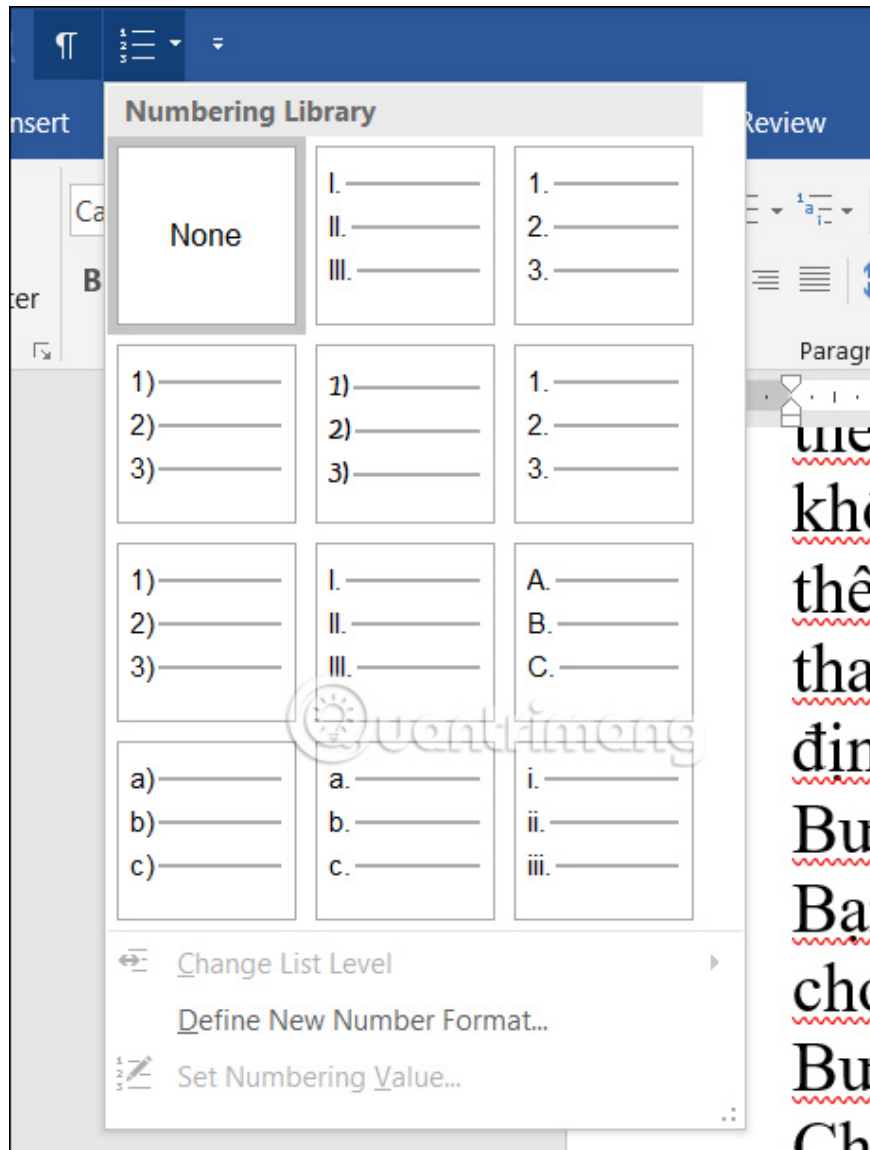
¶

nsert

Numbering Library

Review

Ca

B

ter

Paragr

None

I.
II.
III.

1.
2.
3.

1)
2)
3)

1)
2)
3)

1.
2.
3.

1)
2)
3)

I.
II.
III.

A.
B.
C.

a)
b)
c)

a.
b.
c.

i.
ii.
iii.

Change List Level

Define New Number Format...

Set Numbering Value...

the
khô
thê
tha
địn
Bu
Ba
cho
Bu
Ch

Quantrimang